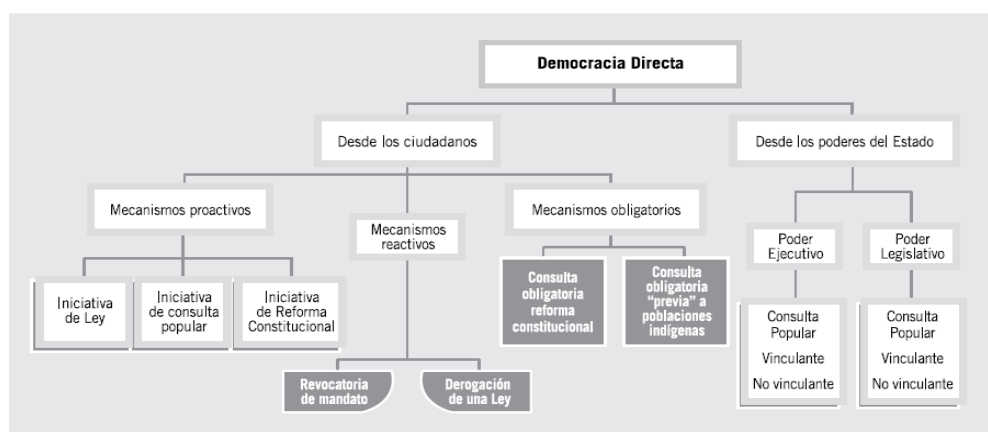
Democracia Directa

Desde los ciudadanos

Desde los poderes del Estado

Mecanismos proactivos

Mecanismos reactivos

Mecanismos obligatorios

Poder Ejecutivo

Poder Legislativo

Iniciativa de Ley

Iniciativa de consulta popular

Iniciativa de Reforma Constitucional

Consulta obligatoria reforma constitucional

Consulta obligatoria "previa" a poblaciones indígenas

Consulta Popular
Vinculante
No vinculante

Consulta Popular
Vinculante
No vinculante

Revocatoria de mandato

Derogación de una Ley